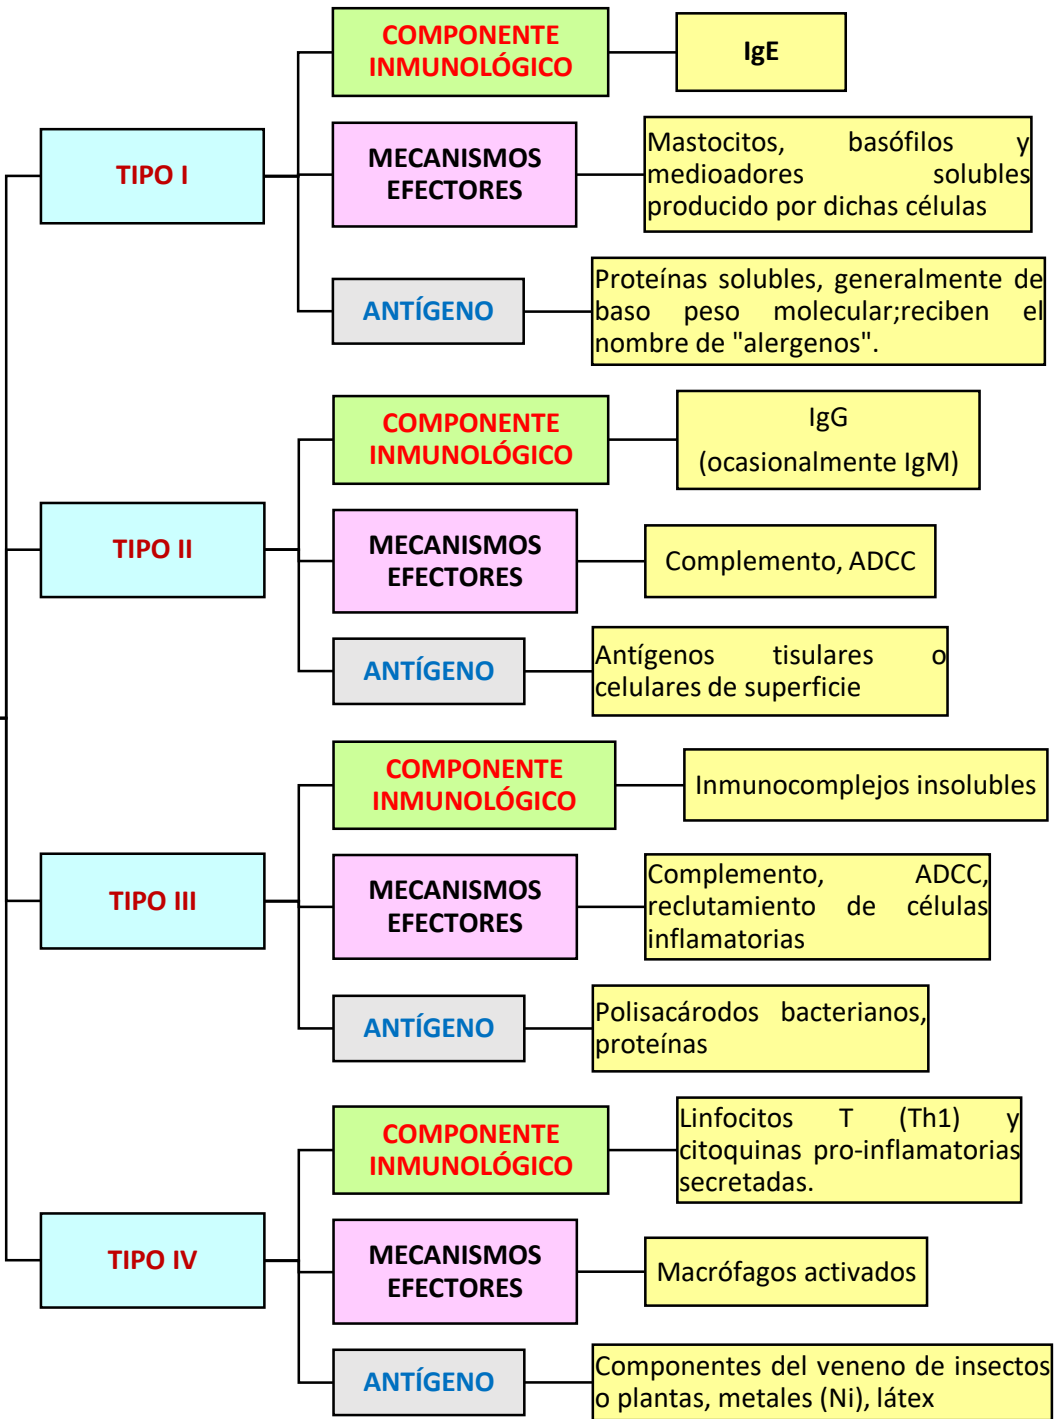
TIPO I

COMPONENTE INMUNOLÓGICO

IgE

MECANISMOS EFECTORES

Mastocitos, basófilos y medioadores solubles producido por dichas células

ANTÍGENO

Proteínas solubles, generalmente de baso peso molecular;reciben el nombre de "alergenos".

TIPO II

COMPONENTE INMUNOLÓGICO

IgG
(ocasionalmente IgM)

MECANISMOS EFECTORES

Complemento, ADCC

ANTÍGENO

Antígenos tisulares o celulares de superficie

TIPO III

COMPONENTE INMUNOLÓGICO

Inmunocomplejos insolubles

MECANISMOS EFECTORES

Complemento, ADCC, reclutamiento de células inflamatorias

ANTÍGENO

Polisacárodos bacterianos, proteínas

TIPO IV

COMPONENTE INMUNOLÓGICO

Linfocitos T (Th1) y citoquinas pro-inflamatorias secretadas.

MECANISMOS EFECTORES

Macrófagos activados

ANTÍGENO

Componentes del veneno de insectos o plantas, metales (Ni), látex